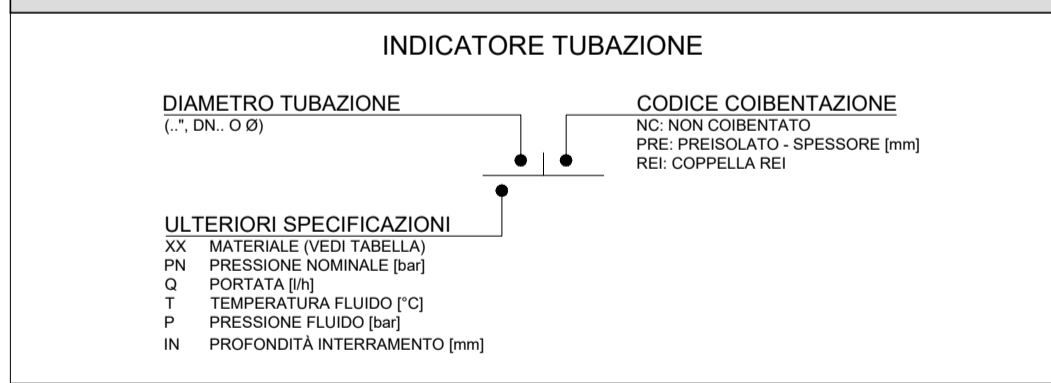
INDICATORE TUBAZIONE

DIAMETRO TUBAZIONE
(..", DN.. O Ø)

CODICE COIBENTAZIONE
NC: NON COIBENTATO
PRE: PREISOLATO - SPESSORE [mm]
REI: COPPELLA REI

ULTERIORI SPECIFICAZIONI
XX MATERIALE (VEDI TABELLA)
PN PRESSIONE NOMINALE [bar]
Q PORTATA [l/h]
T TEMPERATURA FLUIDO [°C]
P PRESSIONE FLUIDO [bar]
IN PROFONDITÀ INTERRAMENTO [mm]